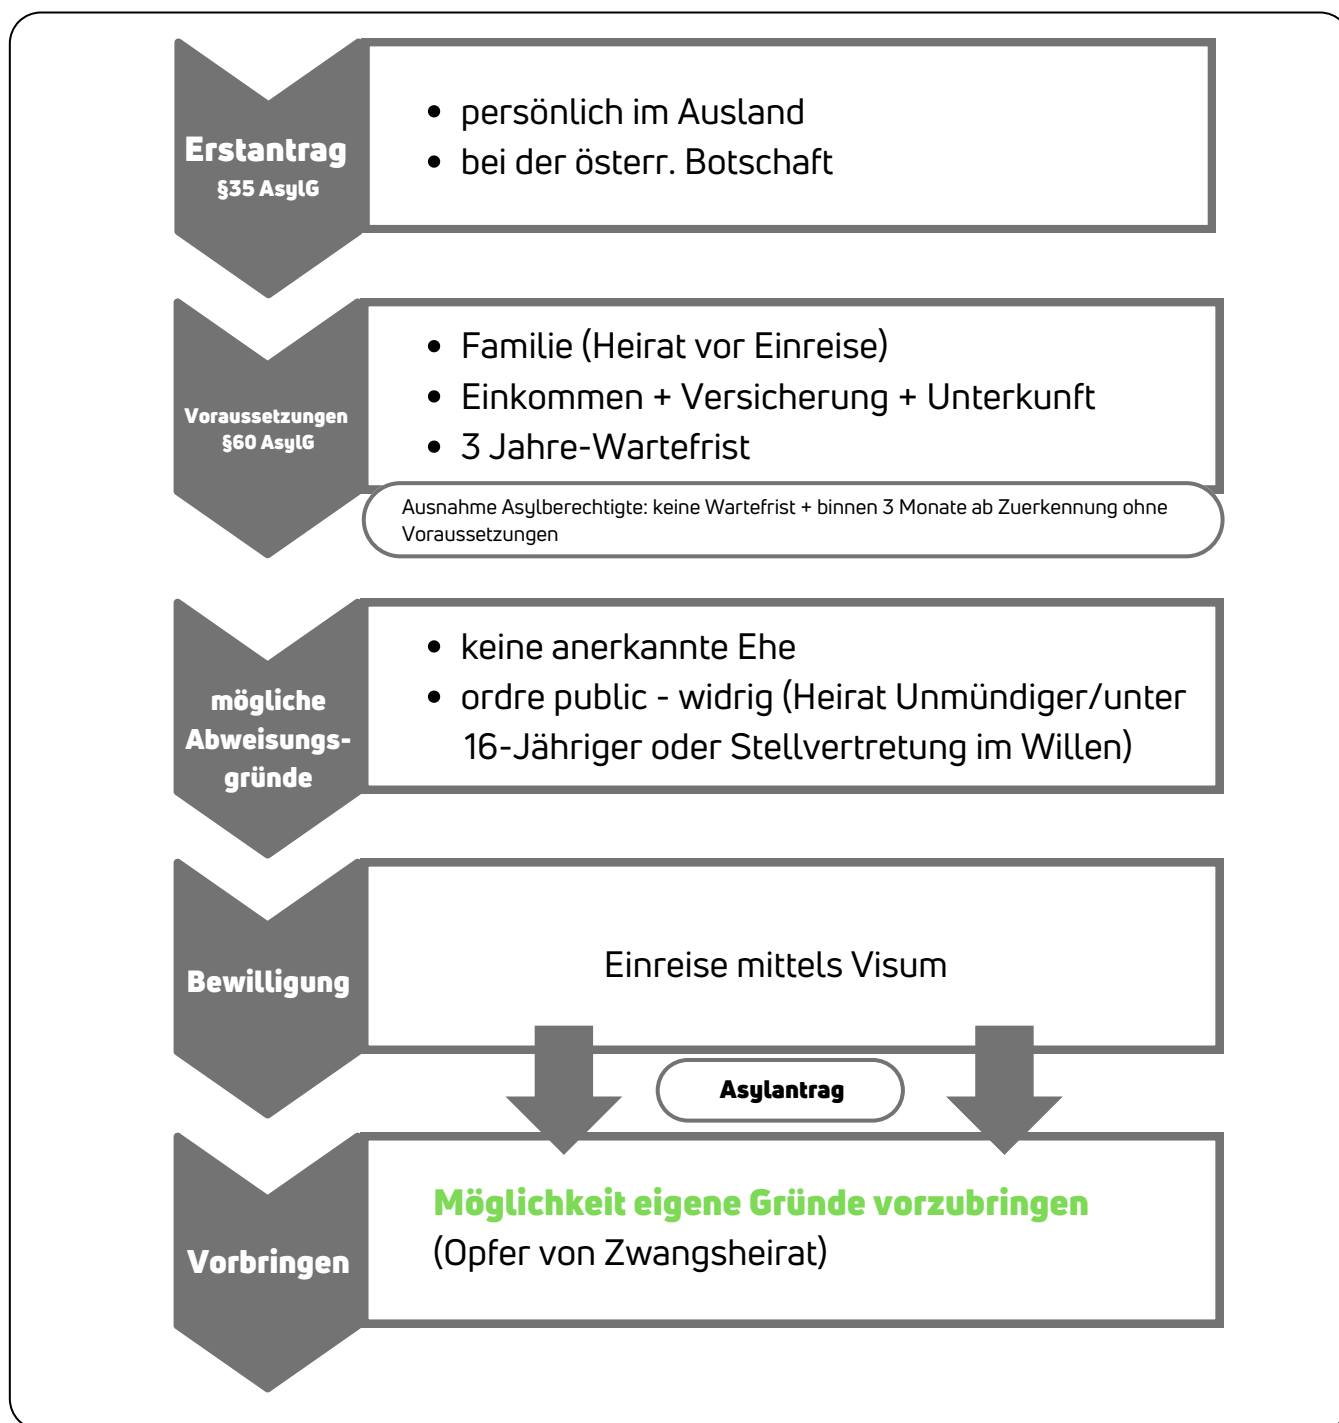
Erstantrag
§35 AsylG

- persönlich im Ausland
- bei der österr. Botschaft

Voraussetzungen
§60 AsylG

- Familie (Heirat vor Einreise)
- Einkommen + Versicherung + Unterkunft
- 3 Jahre-Wartefrist

Ausnahme Asylberechtigte: keine Wartefrist + binnen 3 Monate ab Zuerkennung ohne Voraussetzungen

mögliche Abweisungsgründe

- keine anerkannte Ehe
- ordre public - widrig (Heirat Unmündiger/unter 16-Jähriger oder Stellvertretung im Willen)

Bewilligung

Einreise mittels Visum

Asylantrag

Vorbringen

Möglichkeit eigene Gründe vorzubringen
(Opfer von Zwangsheirat)